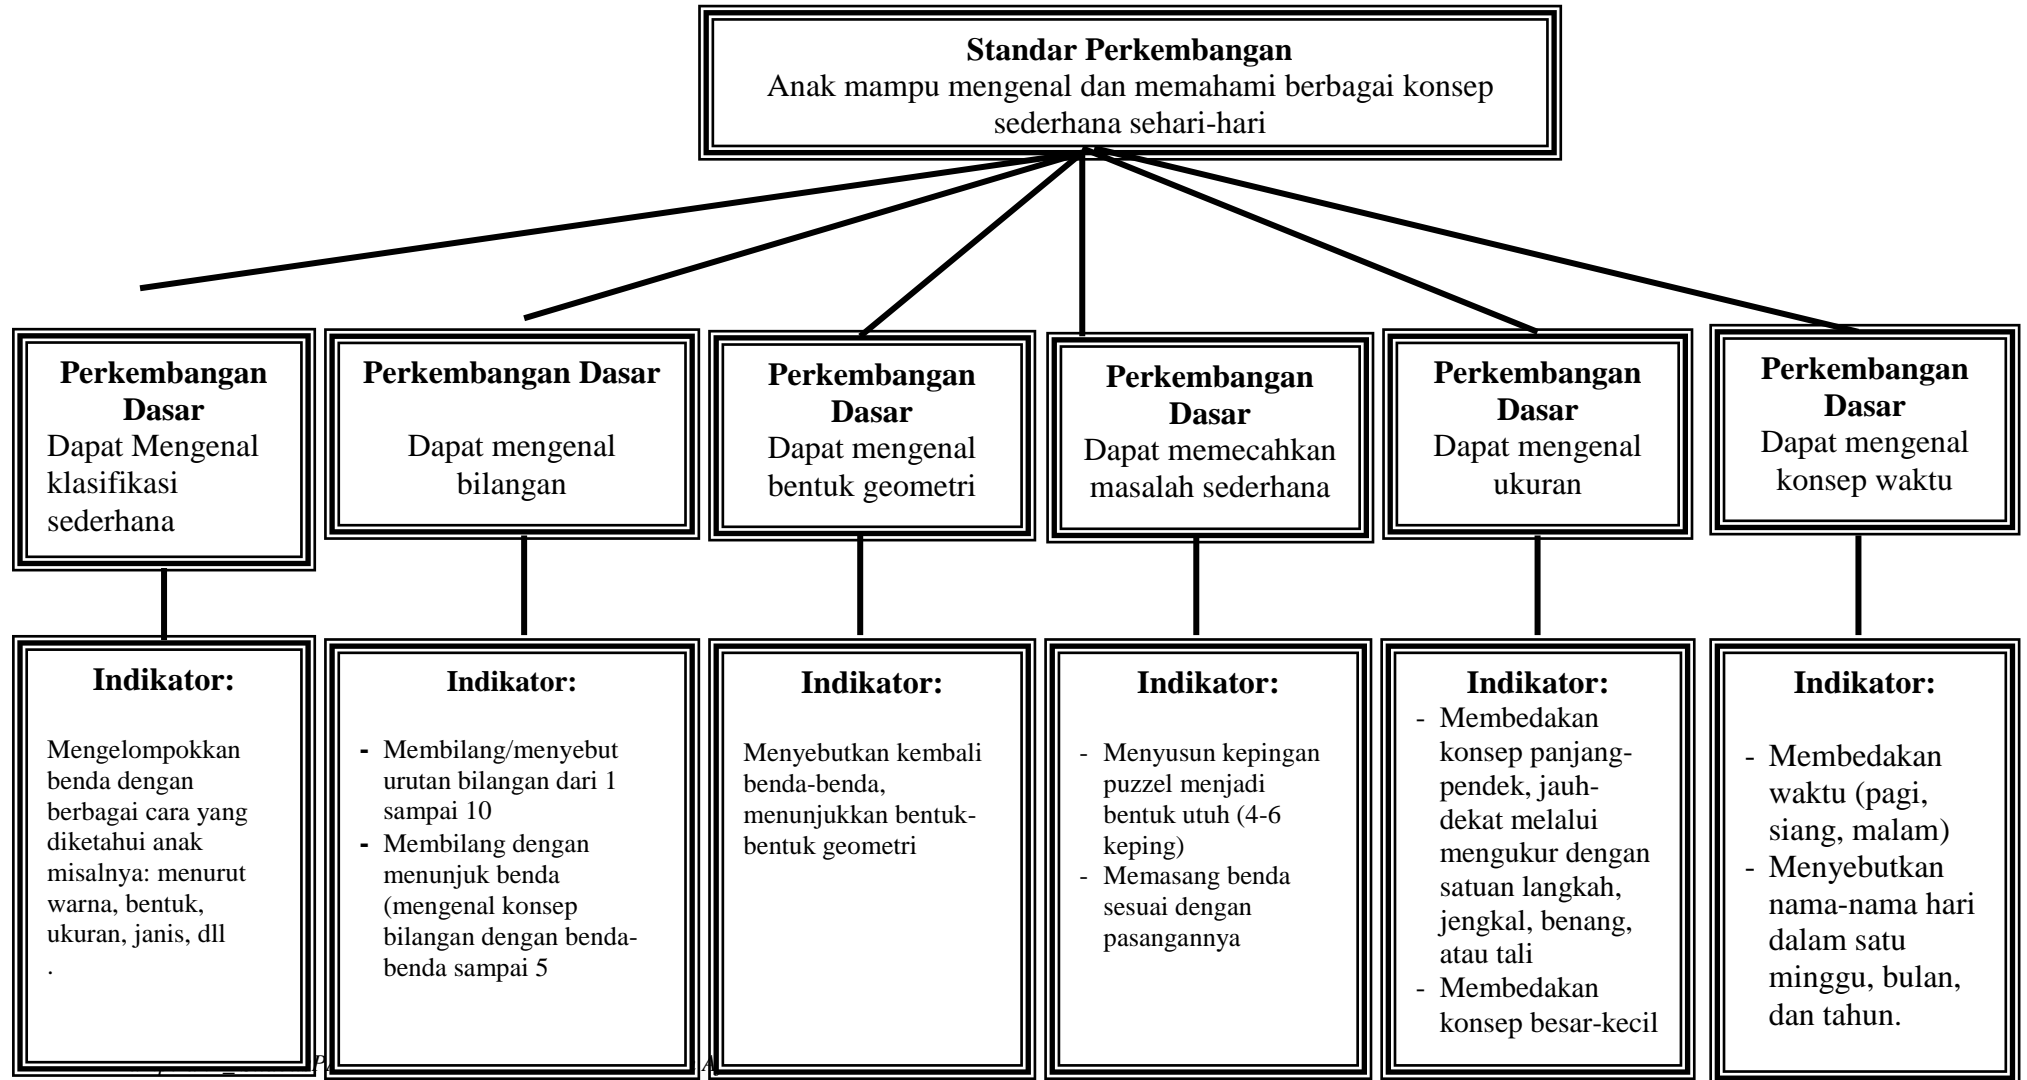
**Standar Perkembangan**
Anak mampu mengenal dan memahami berbagai konsep sederhana sehari-hari

**Perkembangan Dasar**
Dapat Mengenal klasifikasi sederhana

**Indikator:**
Mengelompokkan benda dengan berbagai cara yang diketahui anak misalnya: menurut warna, bentuk, ukuran, janis, dll
.

**Perkembangan Dasar**
Dapat mengenal bilangan

**Indikator:**
- Membilang/menyebut urutan bilangan dari 1 sampai 10
- Membilang dengan menunjuk benda (mengenal konsep bilangan dengan benda-benda sampai 5

**Perkembangan Dasar**
Dapat mengenal bentuk geometri

**Indikator:**
Menyebutkan kembali benda-benda, menunjukkan bentuk-bentuk geometri

**Perkembangan Dasar**
Dapat memecahkan masalah sederhana

**Indikator:**
- Menyusun kepingan puzzel menjadi bentuk utuh (4-6 keping)
- Memasang benda sesuai dengan pasangannya

**Perkembangan Dasar**
Dapat mengenal ukuran

**Indikator:**
- Membedakan konsep panjang-pendek, jauh-dekat melalui mengukur dengan satuan langkah, jengkal, benang, atau tali
- Membedakan konsep besar-kecil

**Perkembangan Dasar**
Dapat mengenal konsep waktu

**Indikator:**
- Membedakan waktu (pagi, siang, malam)
- Menyebutkan nama-nama hari dalam satu minggu, bulan, dan tahun.

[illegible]